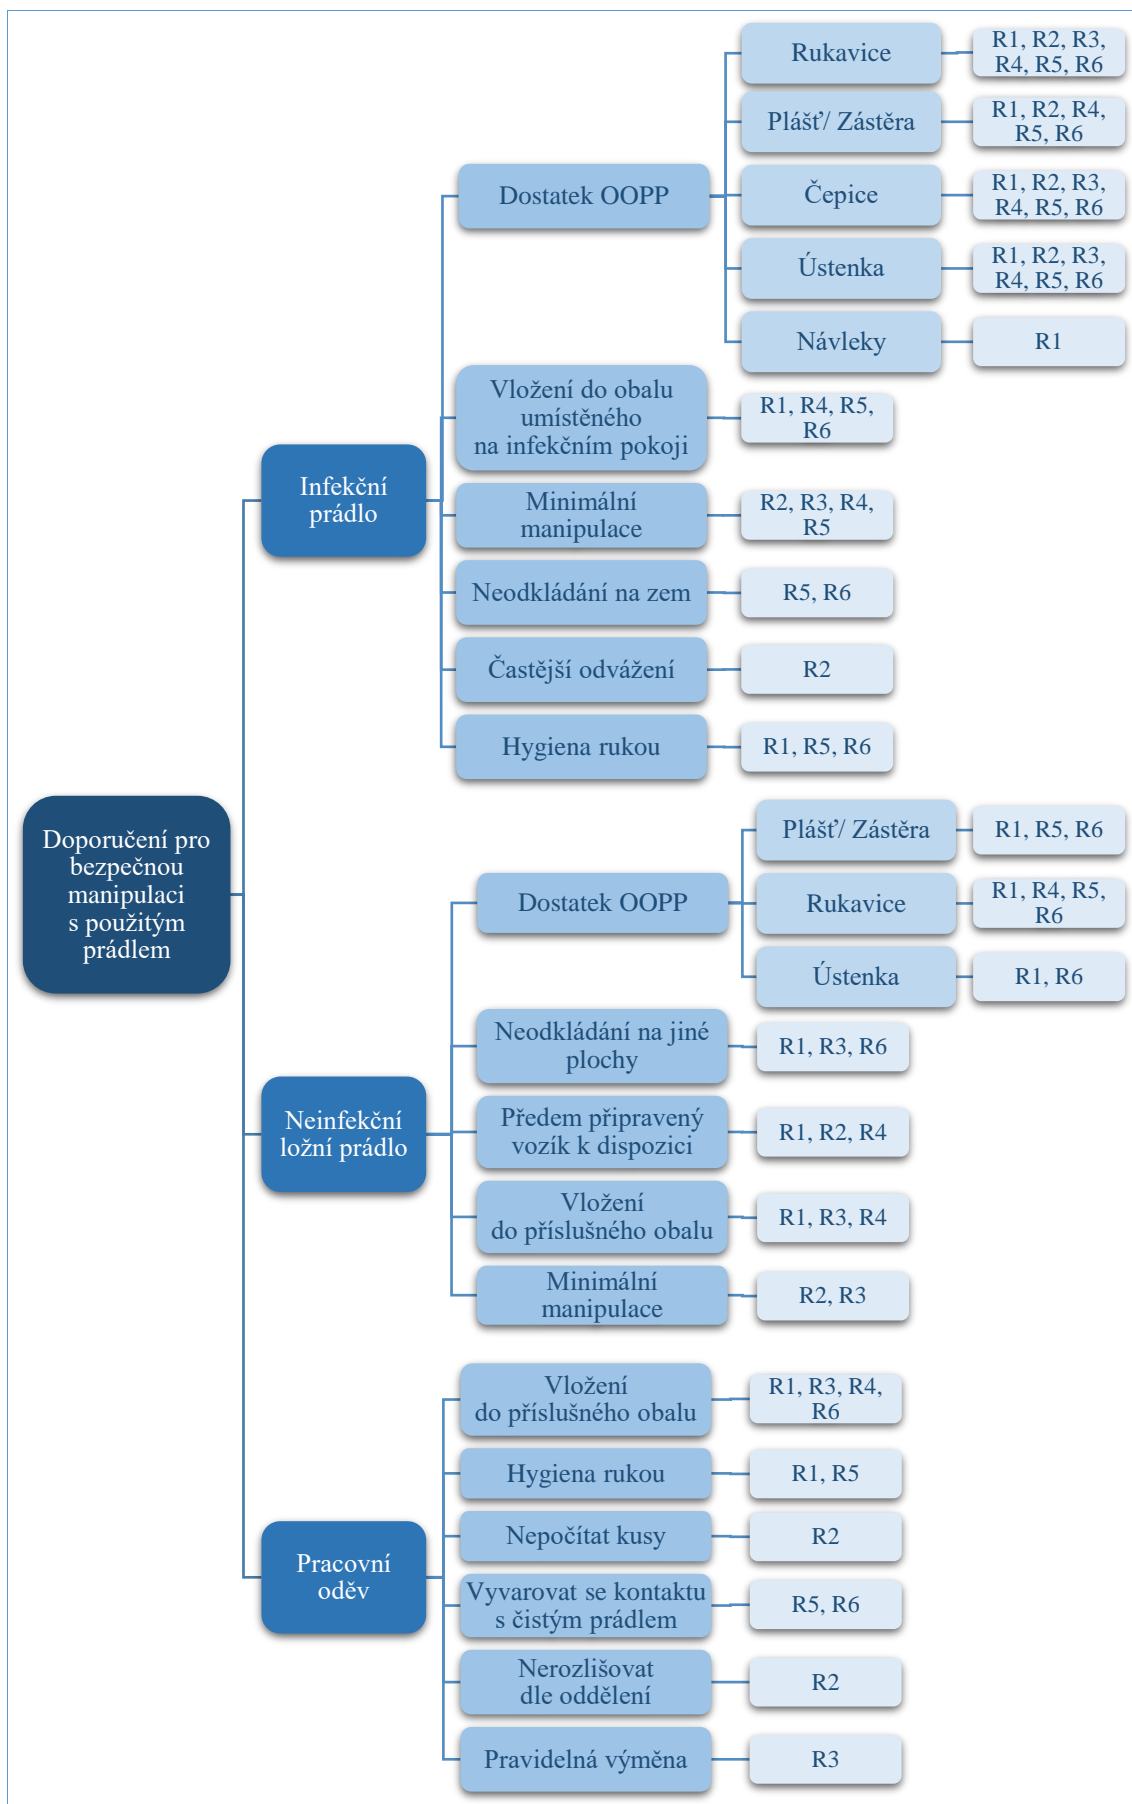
Doporučení pro bezpečnou manipulaci s použitým prádlem

Infekční prádlo

Dostatek OOPP

Rukavice
R1, R2, R3, R4, R5, R6

Plášť/ Zástěra
R1, R2, R4, R5, R6

Čepice
R1, R2, R3, R4, R5, R6

Ústenka
R1, R2, R3, R4, R5, R6

Návleky
R1

Vložení do obalu umístěného na infekčním pokoji
R1, R4, R5, R6

Minimální manipulace
R2, R3, R4, R5

Neodkládání na zem
R5, R6

Častější odvážení
R2

Hygiena rukou
R1, R5, R6

Neinfekční ložní prádlo

Dostatek OOPP

Plášť/ Zástěra
R1, R5, R6

Rukavice
R1, R4, R5, R6

Ústenka
R1, R6

Neodkládání na jiné plochy
R1, R3, R6

Předem připravený vozík k dispozici
R1, R2, R4

Vložení do příslušného obalu
R1, R3, R4

Minimální manipulace
R2, R3

Pracovní oděv

Vložení do příslušného obalu
R1, R3, R4, R6

Hygiena rukou
R1, R5

Nepočítat kusy
R2

Vyvarovat se kontaktu s čistým prádlem
R5, R6

Nerozlišovat dle oddělení
R2

Pravidelná výměna
R3